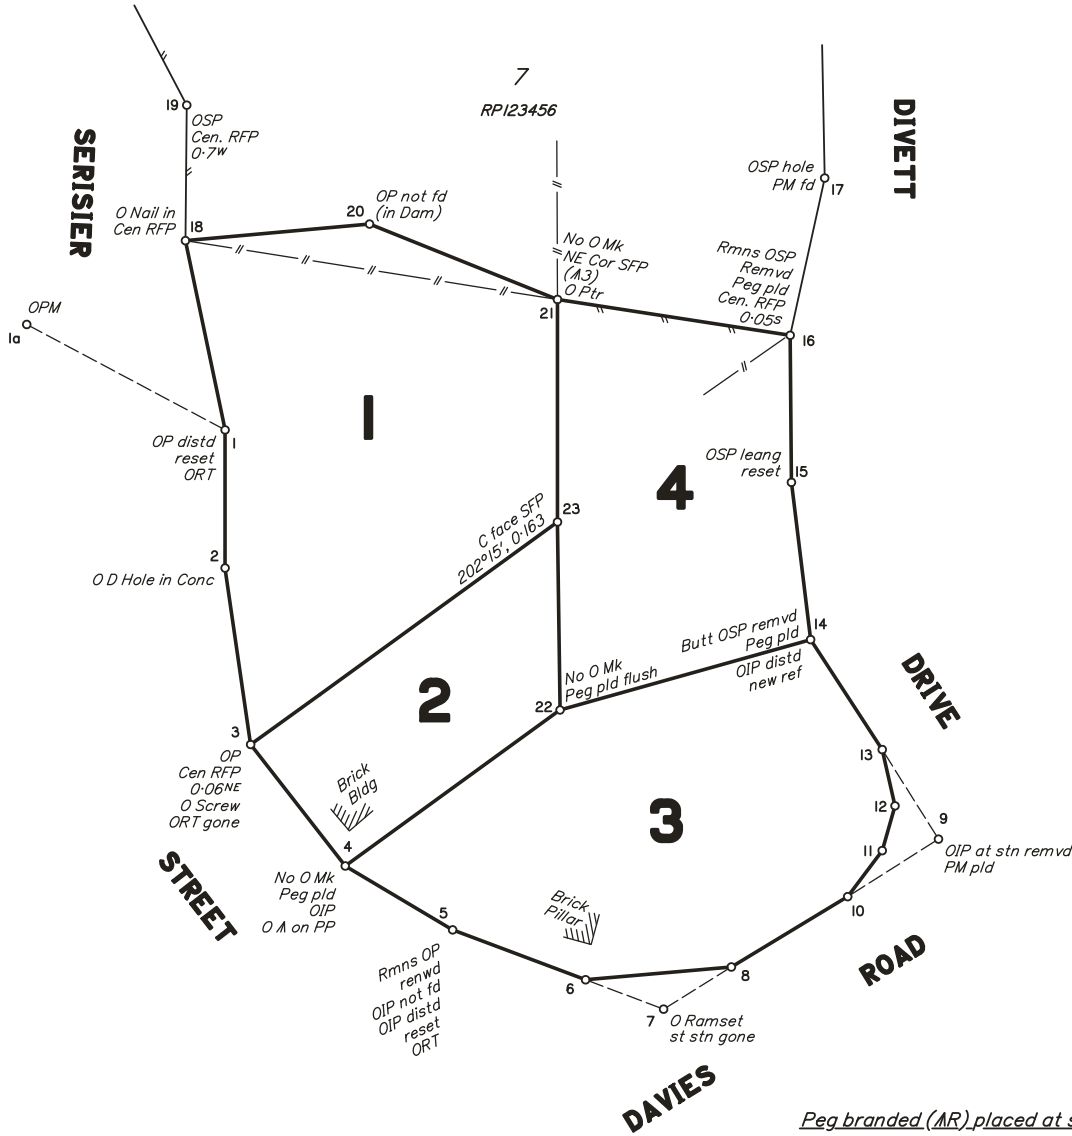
7
RP123456

SERISIER

DIVETT

19
OSP
Cen. RFP
0·7W

18
O Nail in
Cen RFP

20
OP not fd
(in Dam)

No O Mk
NE Cor SFP
(Λ3)
O Ptr
21

OSP hole
PM fd
17

Rmns OSP
Remvd
Peg pld
Cen. RFP
0·05s
16

OPM
1a

1
OP distd
reset
ORT

1

4

OSP leang
reset
15

23
C face SFP
202°15', 0·163

2
O D Hole in Conc

Butt OSP remvd
Peg pld
OIP distd
new ref
14

No O Mk
Peg pld flush
22

2

3
OP
Cen RFP
0·06NE
O Screw
ORT gone

Brick
Bldg

DRIVE

13

12

9

11
OIP at stn remvd
PM pld

3

STREET

4
No O Mk
Peg pld
OIP
O Λ on PP

5

Brick
Pillar

10

ROAD

Rmns OP
renwd
OIP not fd
OIP distd
reset
ORT

6

8

7
O Ramset
st stn gone

DAVIES

Peg branded (ΛR) placed at s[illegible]